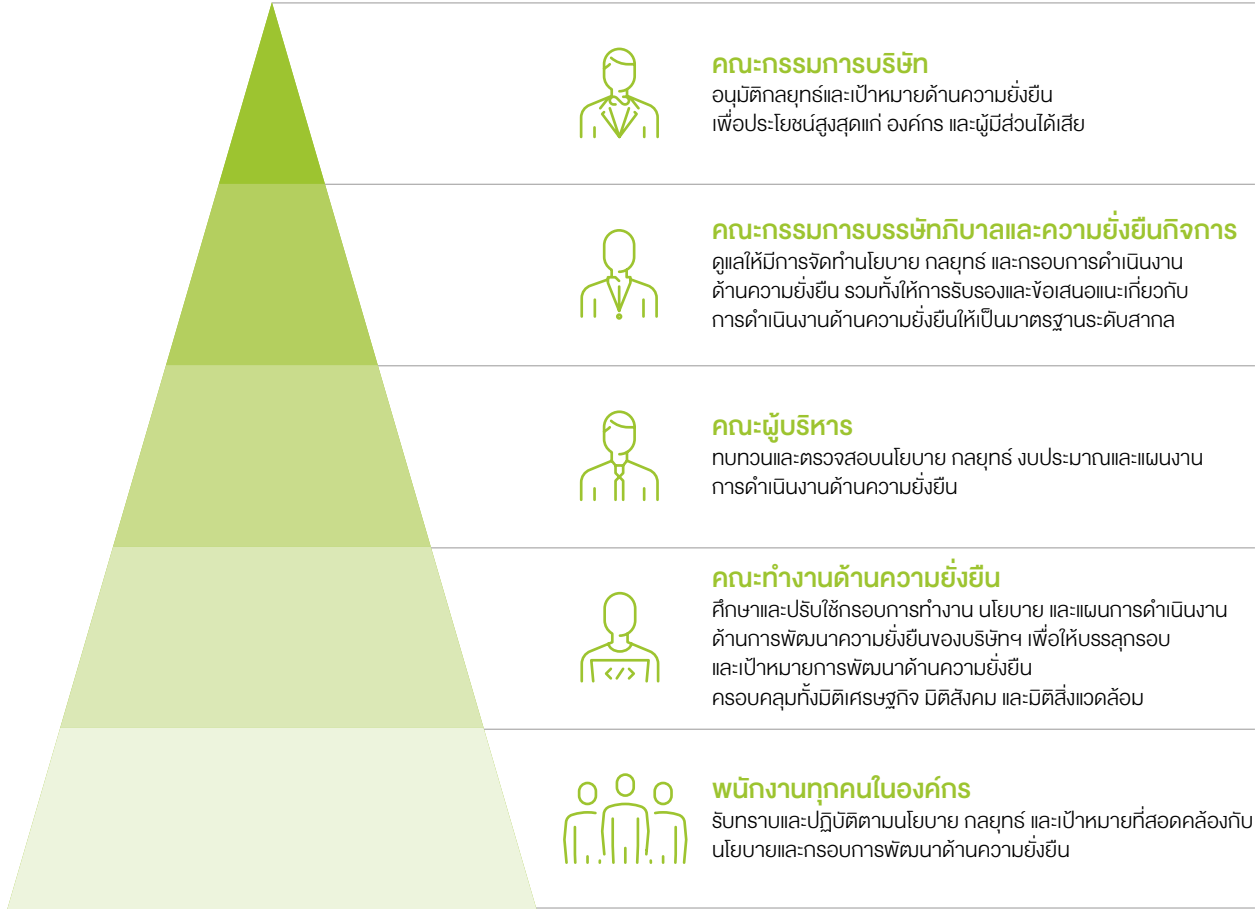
คณะกรรมการบริษัท
อนุมัติกลยุทธ์และเป้าหมายด้านความยั่งยืน เพื่อประโยชน์สูงสุดแก่ องค์กร และผู้มีส่วนได้เสีย

คณะกรรมการบรรษัทภิบาลและความยั่งยืนกิจการ
ดูแลให้มีการจัดทำนโยบาย กลยุทธ์ และกรอบการดำเนินงานด้านความยั่งยืน รวมทั้งให้การรับรองและข้อเสนอแนะเกี่ยวกับการดำเนินงานด้านความยั่งยืนให้เป็นมาตรฐานระดับสากล

คณะผู้บริหาร
ทบทวนและตรวจสอบนโยบาย กลยุทธ์ งบประมาณและแผนงานการดำเนินงานด้านความยั่งยืน

คณะทำงานด้านความยั่งยืน
ศึกษาและปรับใช้กรอบการทำงาน นโยบาย และแผนการดำเนินงานด้านการพัฒนาความยั่งยืนของบริษัทฯ เพื่อให้บรรลุกรอบและเป้าหมายการพัฒนาด้านความยั่งยืน
ครอบคลุมทั้งมิติเศรษฐกิจ มิติสังคม และมิติสิ่งแวดล้อม

</>

พนักงานทุกคนในองค์กร
รับทราบและปฏิบัติตามนโยบาย กลยุทธ์ และเป้าหมายที่สอดคล้องกับนโยบายและกรอบการพัฒนาด้านความยั่งยืน